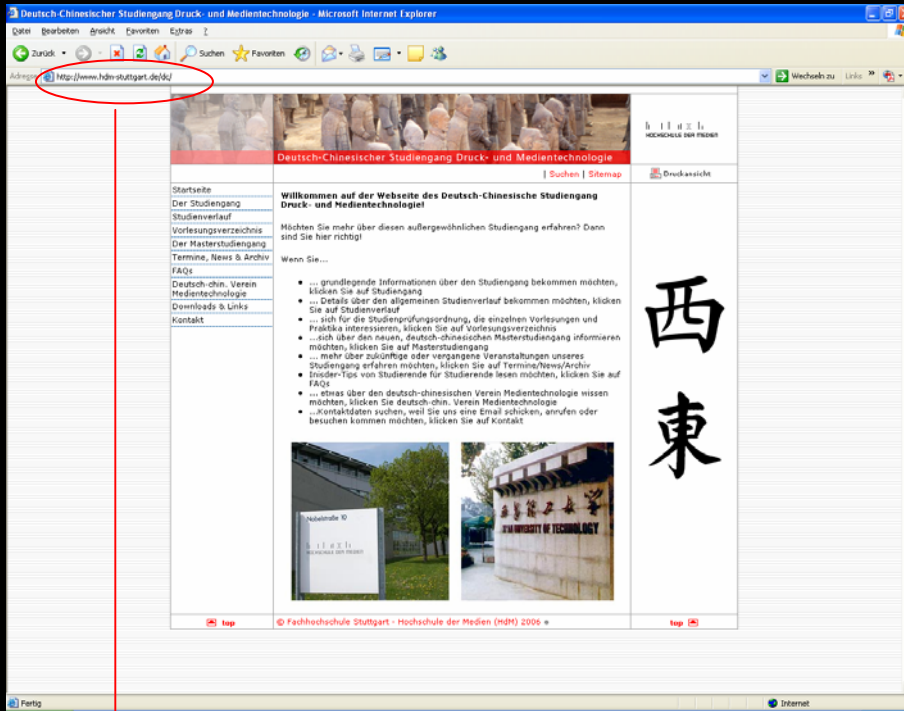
Deutsch-Chinesischer Studiengang Druck- und Medientechnologie - Microsoft Internet Explorer

Datei Bearbeiten Ansicht Favoriten Extras ?

Zurück Suchen Favoriten

Adresse http://www.hdm-stuttgart.de/dc/

Wechseln zu Links

Deutsch-Chinesischer Studiengang Druck- und Medientechnologie

hdm HOCHSCHULE DER MEDIEN

| Suchen | Sitemap

Druckansicht

Startseite
Der Studiengang
Studienverlauf
Vorlesungsverzeichnis
Der Masterstudiengang
Termine, News & Archiv
FAQs
Deutsch-chin. Verein Medientechnologie
Downloads & Links
Kontakt

Willkommen auf der Webseite des Deutsch-Chinesische Studiengang Druck- und Medientechnologie!

Möchten Sie mehr über diesen außergewöhnlichen Studiengang erfahren? Dann sind Sie hier richtig!

Wenn Sie...

- .... grundlegende Informationen über den Studiengang bekommen möchten, klicken Sie auf Studiengang
- ... Details über den allgemeinen Studienverlauf bekommen möchten, klicken Sie auf Studienverlauf
- .... sich für die Studienprüfungsordnung, die einzelnen Vorlesungen und Praktika interessieren, klicken Sie auf Vorlesungsverzeichnis
- ...sich über den neuen, deutsch-chinesischen Masterstudiengang informieren möchten, klicken Sie auf Masterstudiengang
- .... mehr über zukünftige oder vergangene Veranstaltungen unseres Studiengang erfahren möchten, klicken Sie auf Termine/News/Archiv
- Insider-Tips von Studierende für Studierende lesen möchten, klicken Sie auf FAQs
- ... etwas über den deutsch-chinesischen Verein Medientechnologie wissen möchten, klicken Sie deutsch-chin. Verein Medientechnologie
- ...Kontaktdaten suchen, weil Sie uns eine Email schicken, anrufen oder besuchen kommen möchten, klicken Sie auf Kontakt

西

東

Nobelstraße 10

hdm HOCHSCHULE DER MEDIEN

西安理工大学

XI'AN UNIVERSITY OF TECHNOLOGY

top

© Fachhochschule Stuttgart - Hochschule der Medien (HdM) 2006

top

Fertig

Internet